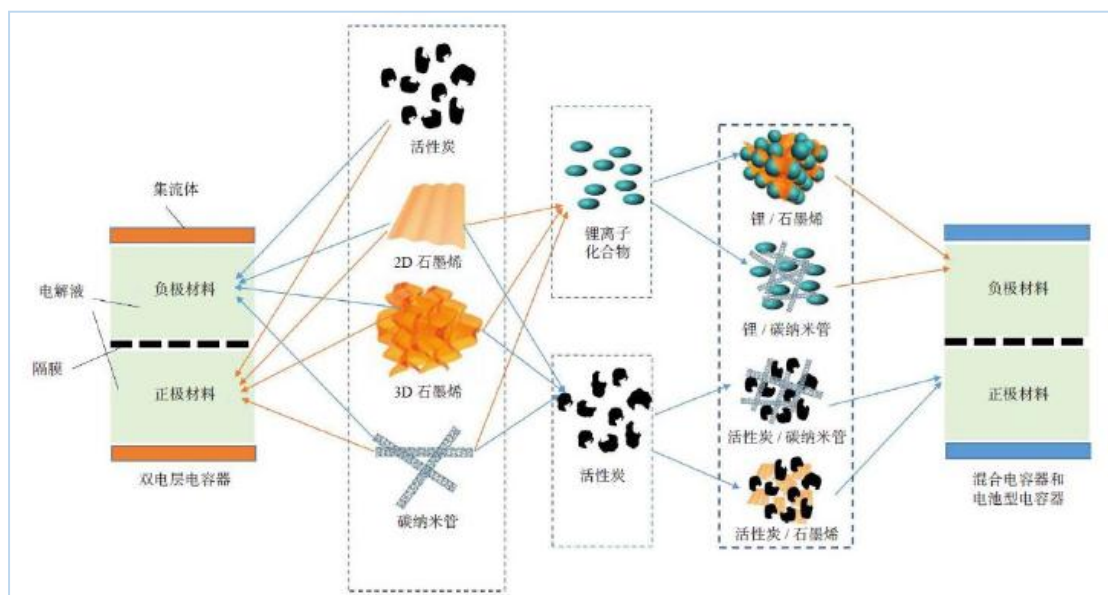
集流体

负极材料

电解液

隔膜

正极材料

双电层电容器

活性炭

2D 石墨烯

3D 石墨烯

碳纳米管

锂离子化合物

活性炭

锂 / 石墨烯

锂 / 碳纳米管

活性炭 / 碳纳米管

活性炭 / 石墨烯

负极材料

正极材料

混合电容器和电池型电容器